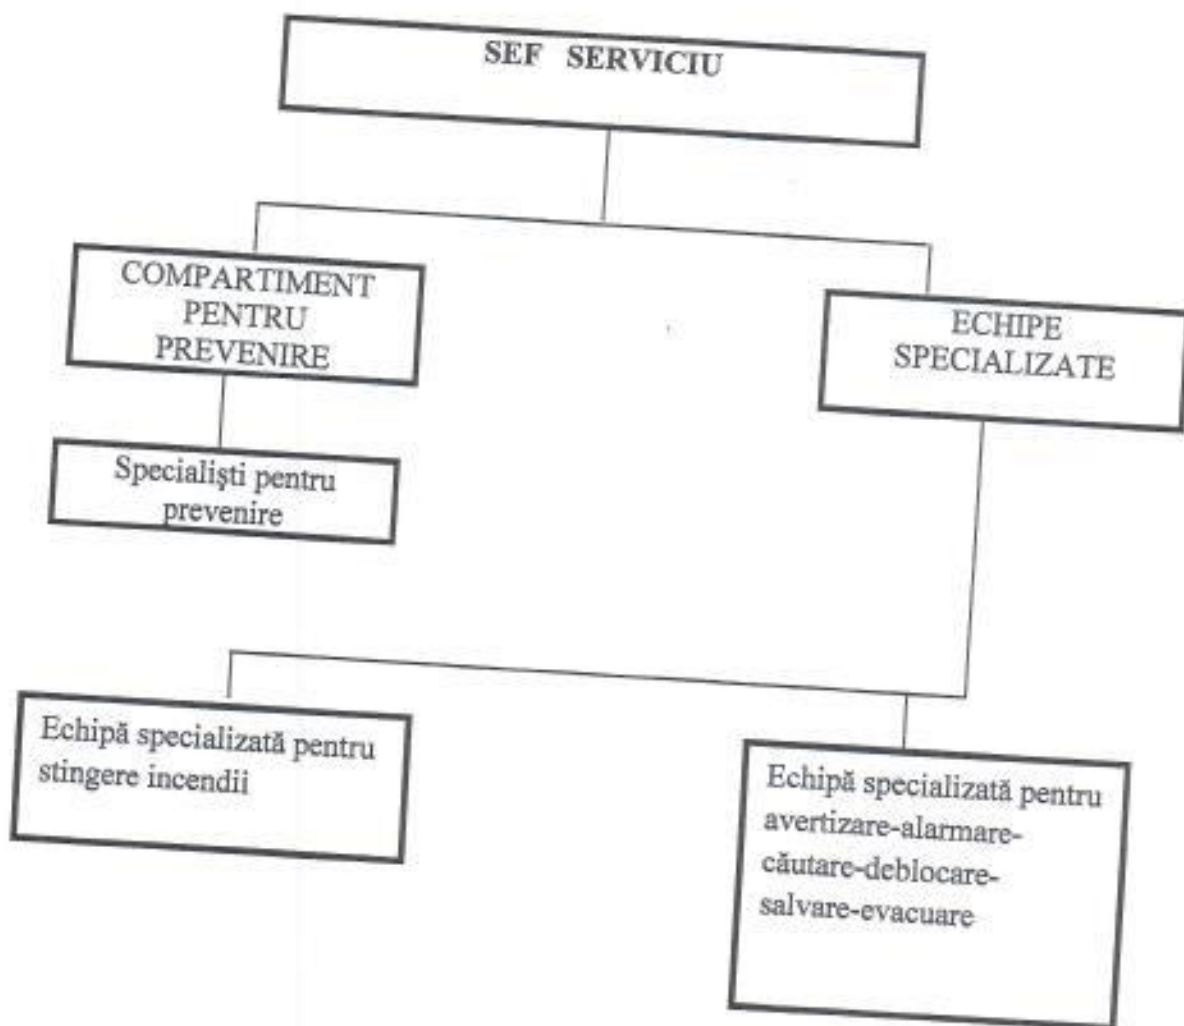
SEF SERVICIU

COMPARTIMENT PENTRU PREVENIRE

ECHIPE SPECIALIZATE

Specialişti pentru prevenire

Echipă specializată pentru stingere incendii

Echipă specializată pentru avertizare-alarmare-căutare-deblocare-salvare-evacuare